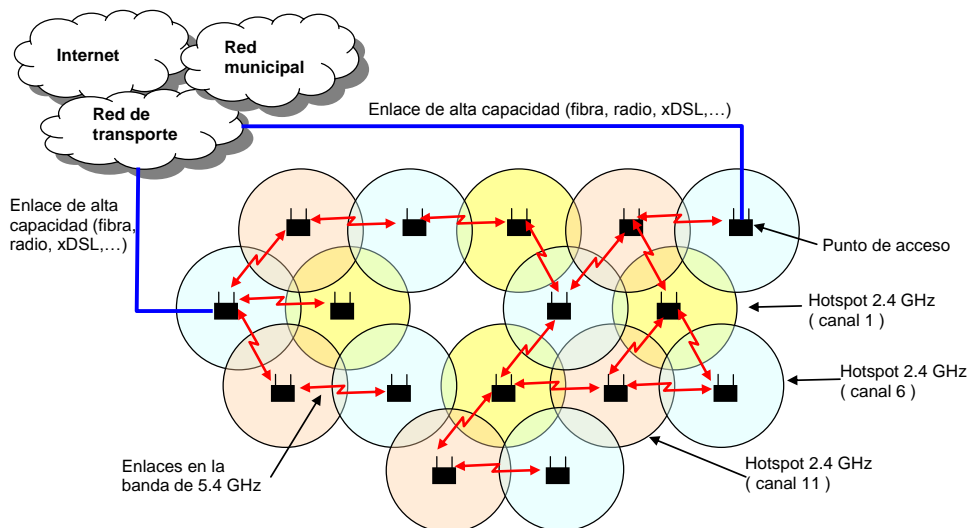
Internet

Red municipal

Red de transporte

Enlace de alta capacidad (fibra, radio, xDSL,…)

Enlace de alta capacidad (fibra, radio, xDSL,…)

Punto de acceso

Hotspot 2.4 GHz ( canal 1 )

Hotspot 2.4 GHz ( canal 6 )

Hotspot 2.4 GHz ( canal 11 )

Enlaces en la banda de 5.4 GHz